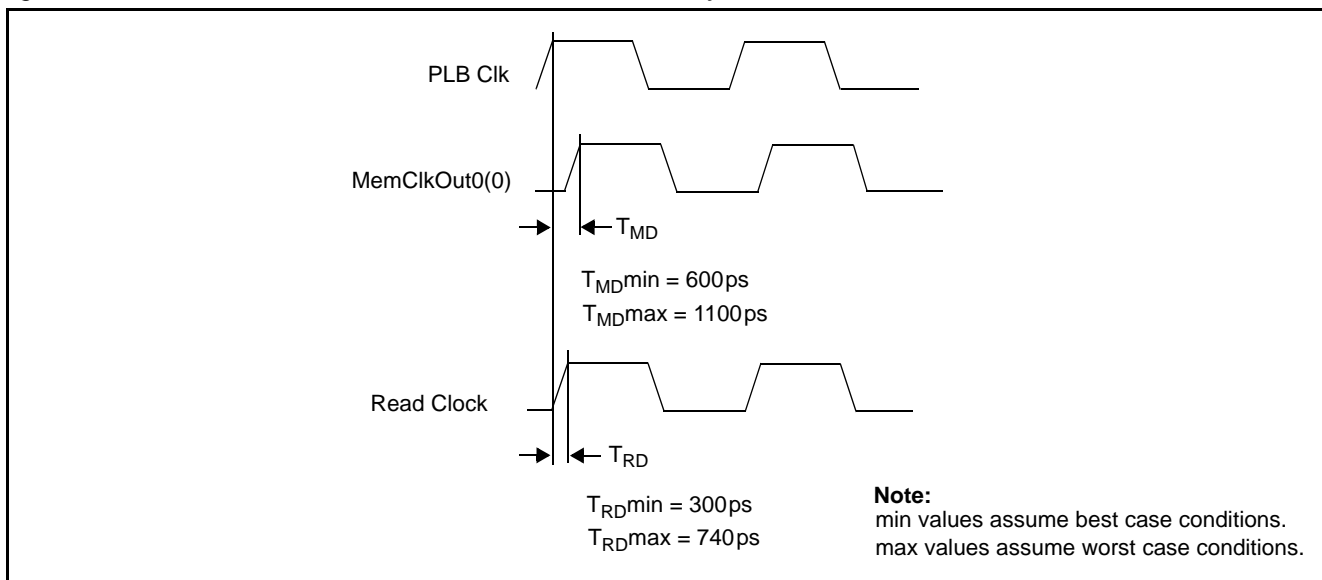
PLB Clk

MemClkOut0(0)

$T_{MD}$

$T_{MD}$min = 600ps
$T_{MD}$max = 1100ps

Read Clock

$T_{RD}$

$T_{RD}$min = 300ps
$T_{RD}$max = 740ps

**Note:**
min values assume best case conditions.
max values assume worst case conditions.